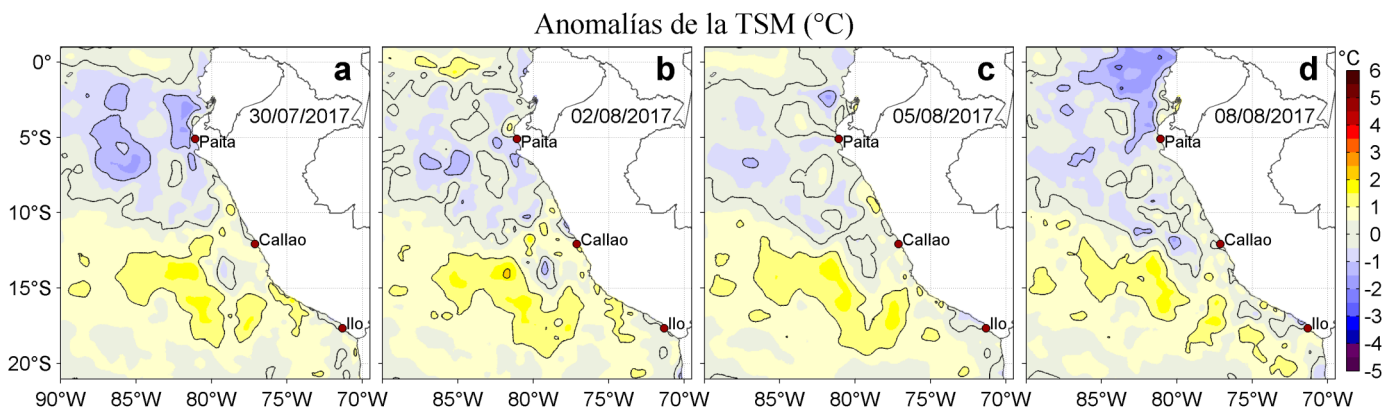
Anomalías de la TSM (°C)

a
30/07/2017
Paita
Callao
Ilo

b
02/08/2017
Paita
Callao
Ilo

c
05/08/2017
Paita
Callao
Ilo

d
08/08/2017
Paita
Callao
Ilo

0°
5°S
10°S
15°S
20°S

90°W 85°W 80°W 75°W 70°W
85°W 80°W 75°W 70°W
85°W 80°W 75°W 70°W
85°W 80°W 75°W 70°W

°C
6
5
4
3
2
1
0
-1
-2
-3
-4
-5